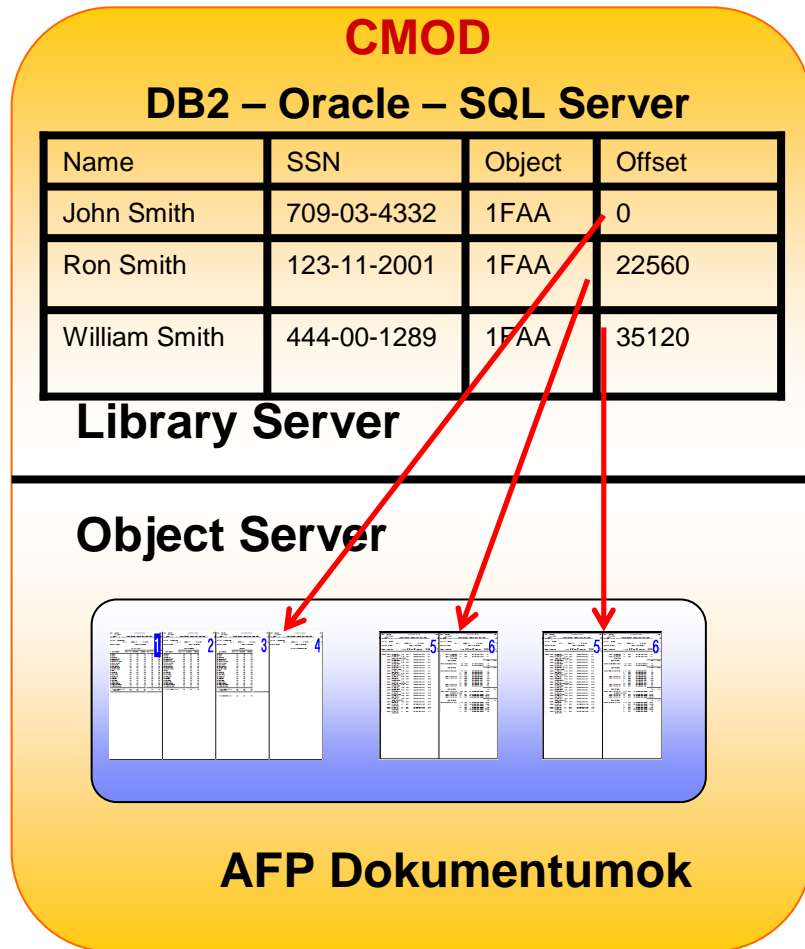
CMOD

DB2 – Oracle – SQL Server

| Name | SSN | Object | Offset |
|---|---|---|---|
| John Smith | 709-03-4332 | 1FAA | 0 |
| Ron Smith | 123-11-2001 | 1FAA | 22560 |
| William Smith | 444-00-1289 | 1FAA | 35120 |

Library Server

Object Server

1 2 3 4 5 6 5 6

AFP Dokumentumok